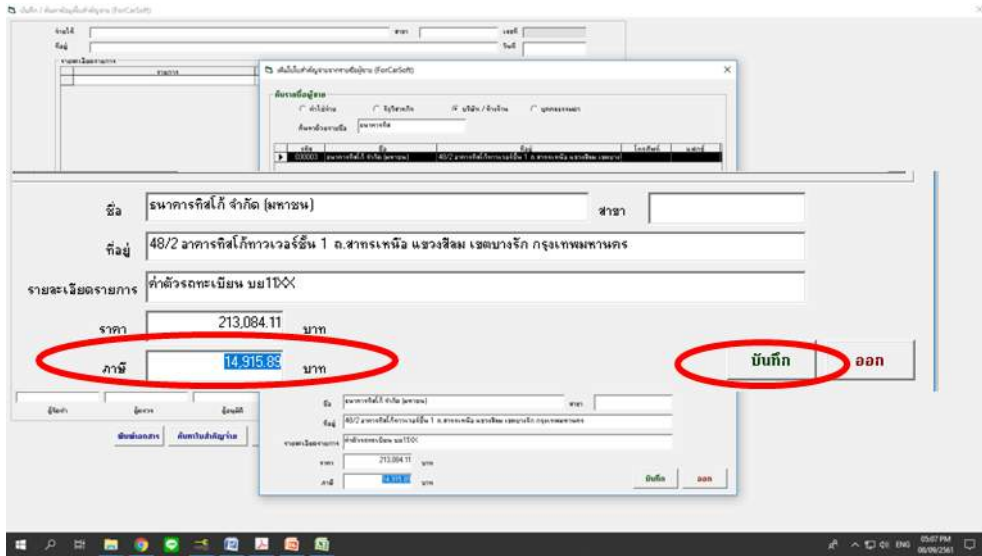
ชื่อ ธนาคารทิสโก้ จำกัด (มหาชน)
สาขา
ที่อยู่ 48/2 อาคารทิสโก้ทาวเวอร์ชั้น 1 ถ.สาทรเหนือ แขวงสีลม เขตบางรัก กรุงเทพมหานคร
รายละเอียดรายการ ค่าตัวรถทะเบียน บย11XX
ราคา 213,084.11 บาท
ภาษี 14,915.89 บาท
บันทึก
ออก

ชื่อ ธนาคารทิสโก้ จำกัด (มหาชน)
สาขา
ที่อยู่ 48/2 อาคารทิสโก้ทาวเวอร์ชั้น 1 ถ.สาทรเหนือ แขวงสีลม เขตบางรัก กรุงเทพมหานคร
รายละเอียดรายการ ค่าตัวรถทะเบียน บย11XX
ราคา 213,084.11 บาท
ภาษี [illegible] บาท
บันทึก
ออก

ENG 05:07 PM 08/09/2561